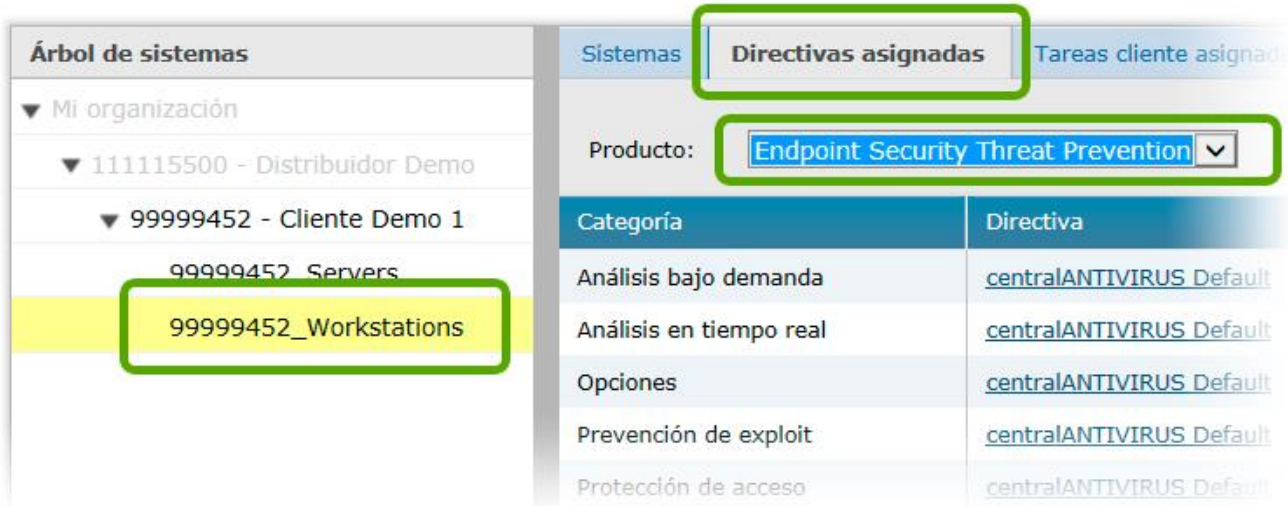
Árbol de sistemas

Mi organización

111115500 - Distribuidor Demo

99999452 - Cliente Demo 1

99999452_Servers

99999452_Workstations

Sistemas | Directivas asignadas | Tareas cliente asign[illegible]

Producto: Endpoint Security Threat Prevention

| Categoría | Directiva |
|---|---|
| Análisis bajo demanda | centralANTIVIRUS Default |
| Análisis en tiempo real | centralANTIVIRUS Default |
| Opciones | centralANTIVIRUS Default |
| Prevención de exploit | centralANTIVIRUS Default |
| Protección de acceso | centralANTIVIRUS Default |